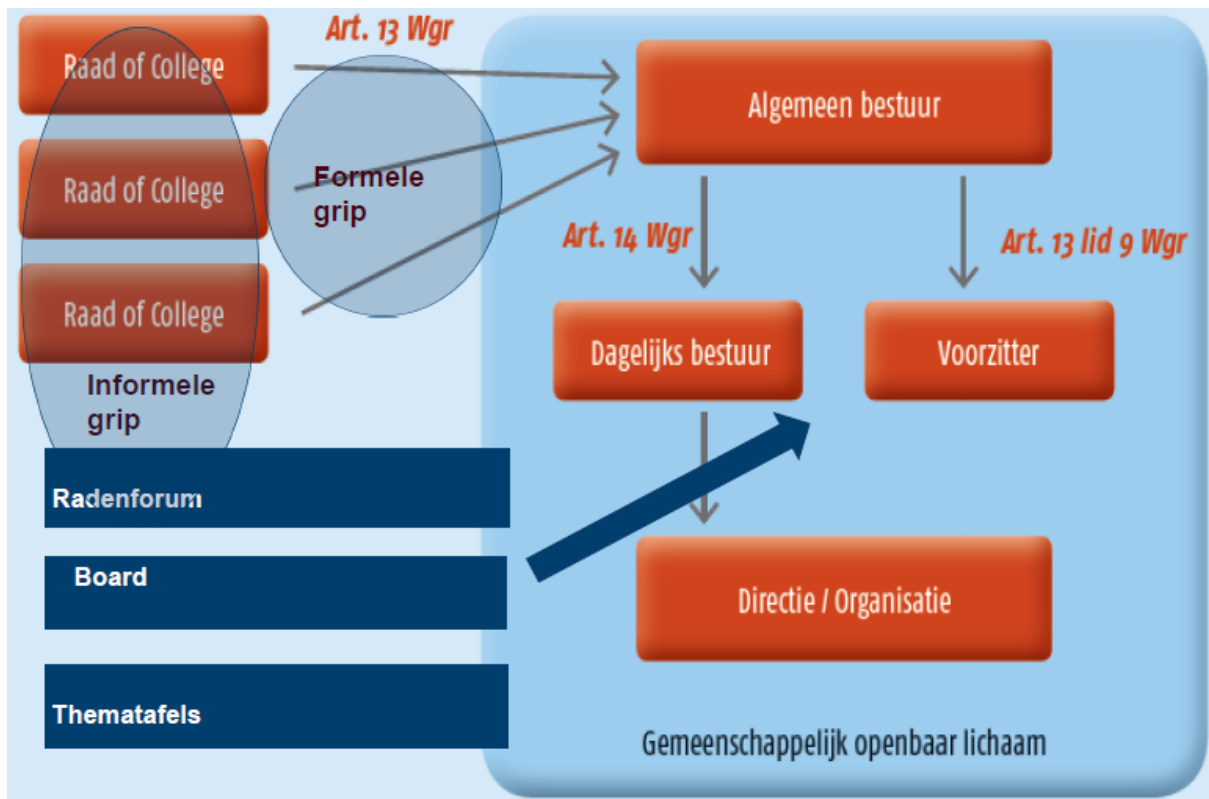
Raad of College

Raad of College

Raad of College

Art. 13 Wgr

Formele grip

Informele grip

Algemeen bestuur

Art. 14 Wgr

Art. 13 lid 9 Wgr

Dagelijks bestuur

Voorzitter

Radenforum

Board

Thematafels

Directie / Organisatie

Gemeenschappelijk openbaar lichaam